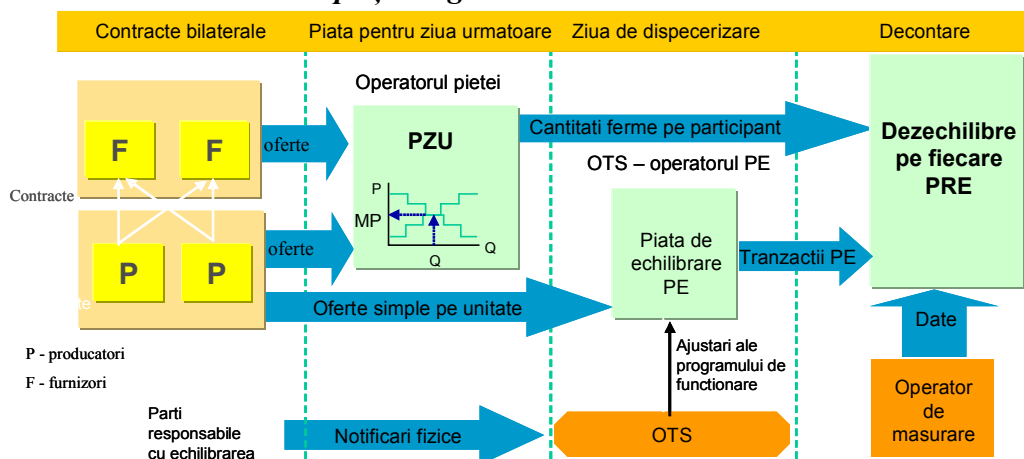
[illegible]

Contracte bilaterale
Piata pentru ziua urmatoare
Ziua de dispecerizare
Decontare

Operatorul pietei

F
F
oferte
PZU
Cantitati ferme pe participant
Dezechilibre pe fiecare PRE

OTS – operatorul PE

Contracte
P
MP
Q
Q

P
P
oferte
Piata de echilibrare PE
Tranzactii PE

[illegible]
Oferte simple pe unitate
Date

P - producatori
F - furnizori

Ajustari ale programului de functionare

Parti responsabile cu echilibrarea
Notificari fizice
OTS
Operator de masurare